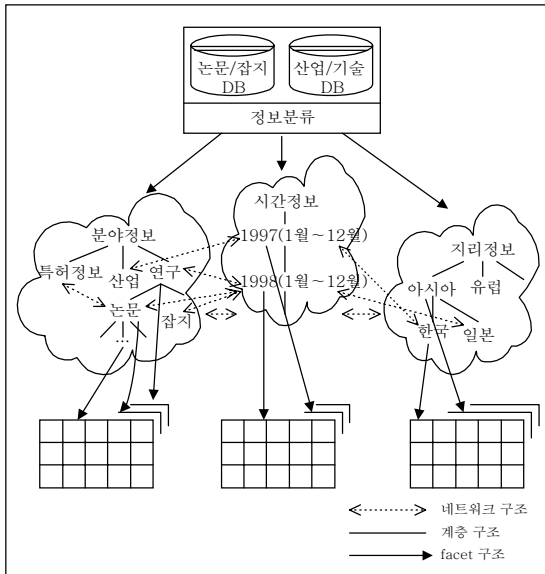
논문/잡지 DB

산업/기술 DB

정보분류

시간정보

1997(1월~12월)

1998(1월~12월)

분야정보

특허정보

산업

연구

논문

잡지

...

지리정보

아시아

유럽

한국

일본

네트워크 구조

계층 구조

facet 구조